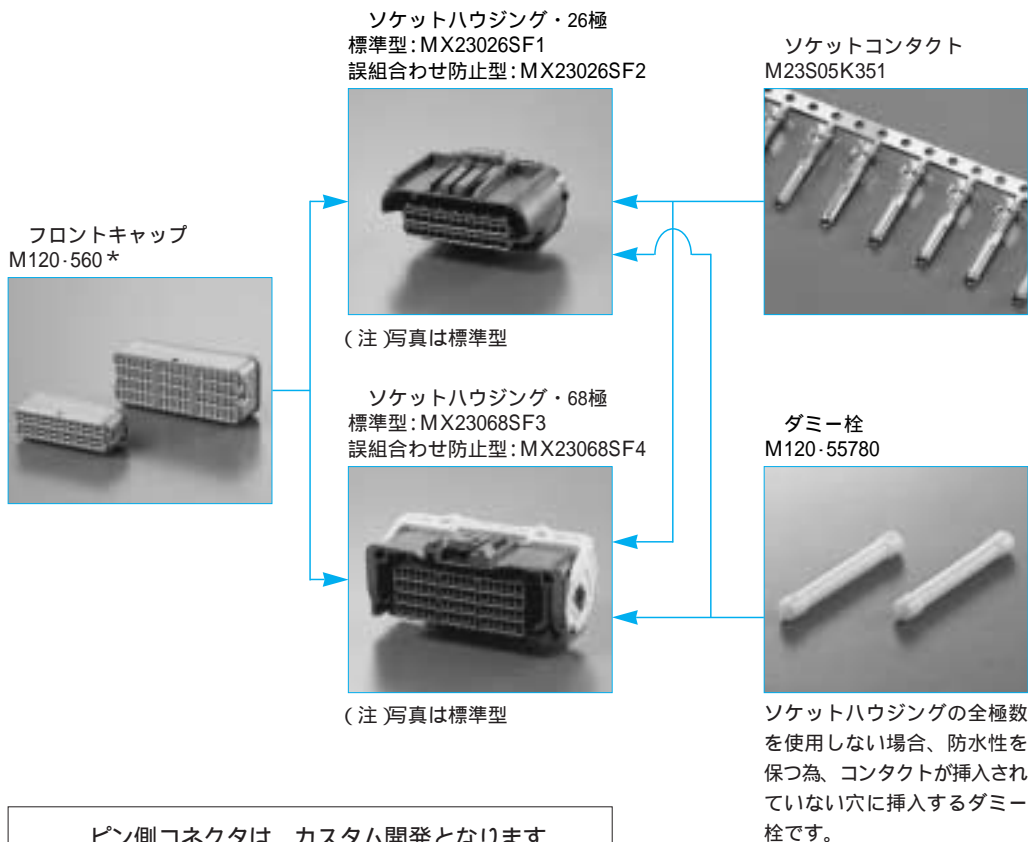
ソケットハウジング・26極
標準型：MX23026SF1
誤組合わせ防止型：MX23026SF2

ソケットコンタクト
M23S05K351

フロントキャップ
M120-560＊

（注）写真は標準型

ソケットハウジング・68極
標準型：MX23068SF3
誤組合わせ防止型：MX23068SF4

ダミー栓
M120-55780

（注）写真は標準型

ソケットハウジングの全極数を使用しない場合、防水性を保つ為、コンタクトが挿入されていない穴に挿入するダミー栓です。

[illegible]